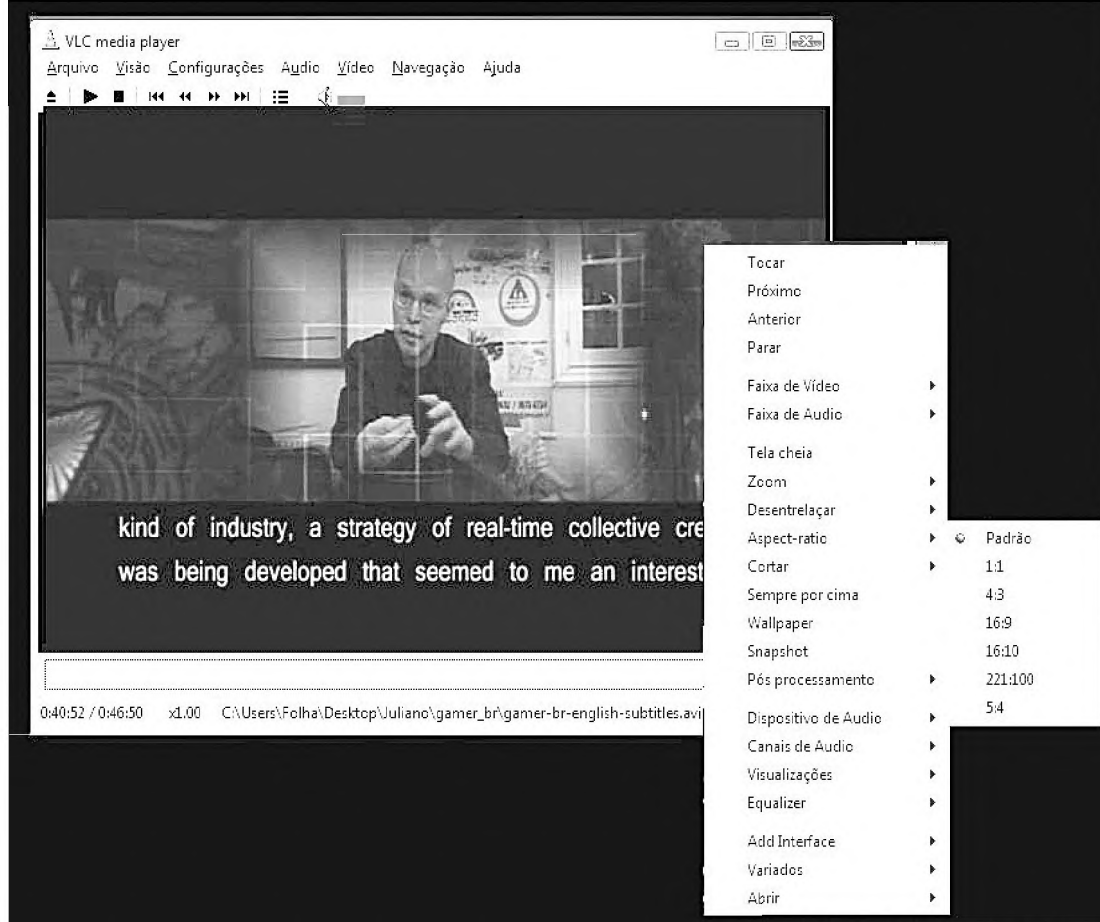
VLC media player
Arquivo Visão Configurações Audio Vídeo Navegação Ajuda

kind of industry, a strategy of real-time collective cre
was being developed that seemed to me an interest

0:40:52 / 0:46:50 x1.00 C:\Users\Folha\Desktop\Juliano\gamer_br\gamer-br-english-subtitles.avi

Tocar
Próximo
Anterior
Parar
Faixa de Vídeo
Faixa de Audio
Tela cheia
Zoom
Desentrelaçar
Aspect-ratio
Cortar
Sempre por cima
Wallpaper
Snapshot
Pós processamento
Dispositivo de Audio
Canais de Audio
Visualizações
Equalizer
Add Interface
Variados
Abrir

Padrão
1:1
4:3
16:9
16:10
221:100
5:4